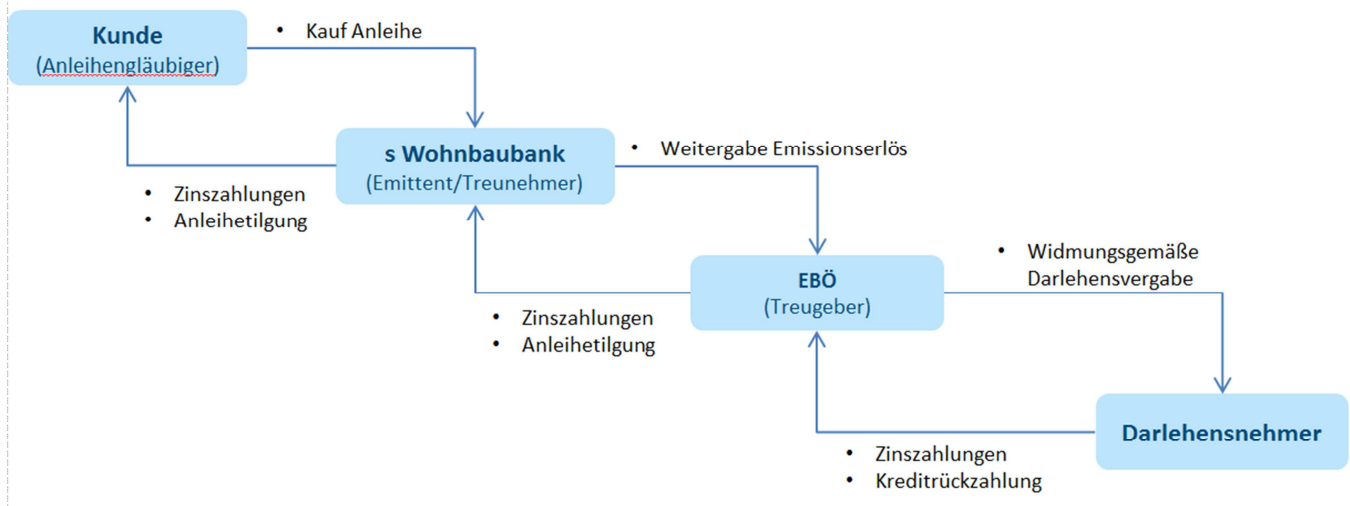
Kunde
(Anleihengläubiger)

• Kauf Anleihe

s Wohnbaubank
(Emittent/Treunehmer)

• Weitergabe Emissionserlös

• Zinszahlungen
• Anleihetilgung

EBÖ
(Treugeber)

• Widmungsgemäße Darlehensvergabe

• Zinszahlungen
• Anleihetilgung

Darlehensnehmer

• Zinszahlungen
• Kreditrückzahlung